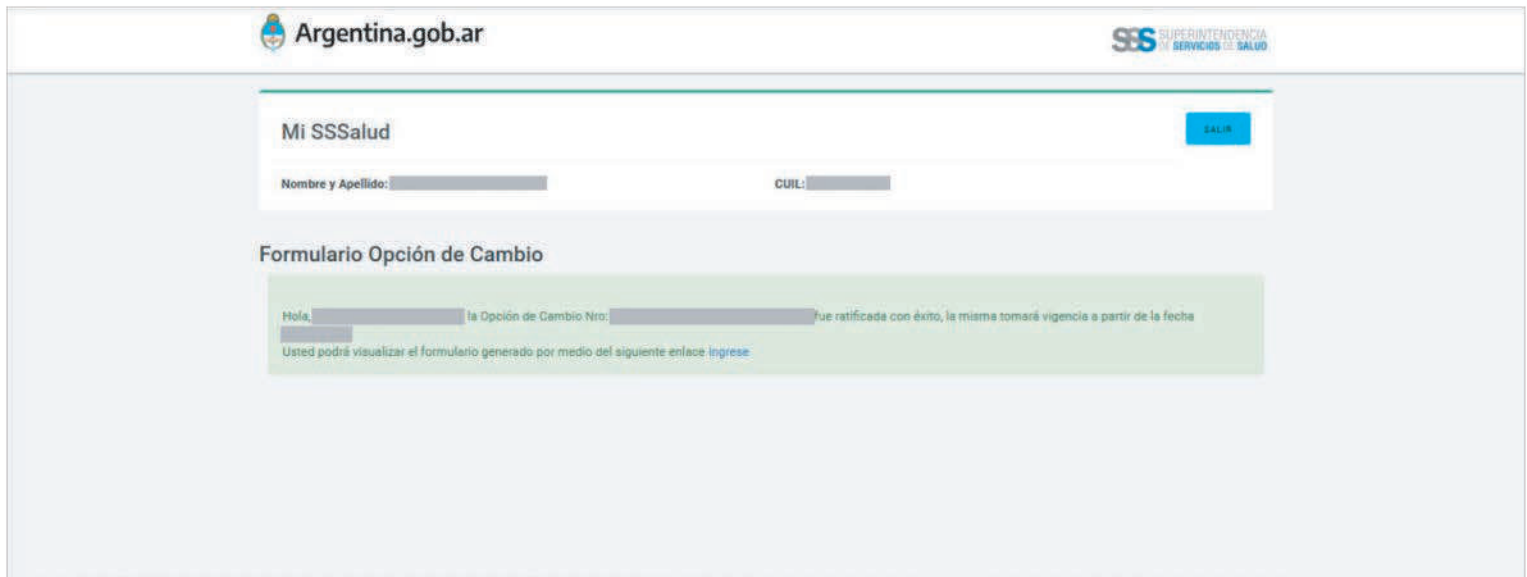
Argentina.gob.ar

SSS SUPERINTENDENCIA DE SERVICIOS DE SALUD

Mi SSSalud

SALIR

Nombre y Apellido:

CUIL:

Formulario Opción de Cambio

Hola, la Opción de Cambio Nro: fue ratificada con éxito, la misma tomará vigencia a partir de la fecha

Usted podrá visualizar el formulario generado por medio del siguiente enlace Ingrese